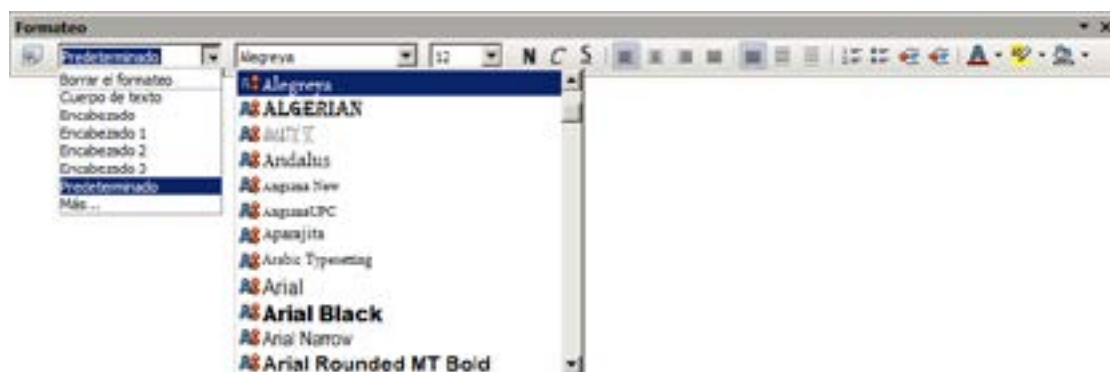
Formateo

Predeterminado

Borrar el formateo
Cuerpo de texto
Encabezado
Encabezado 1
Encabezado 2
Encabezado 3
Predeterminado
Más...

Alegreya

12

N C S

Alegreya
ALGERIAN
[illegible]
Andalus
Angsana New
AngsanaUPC
Aparajita
Arabic Typesetting
Arial
Arial Black
Arial Narrow
Arial Rounded MT Bold